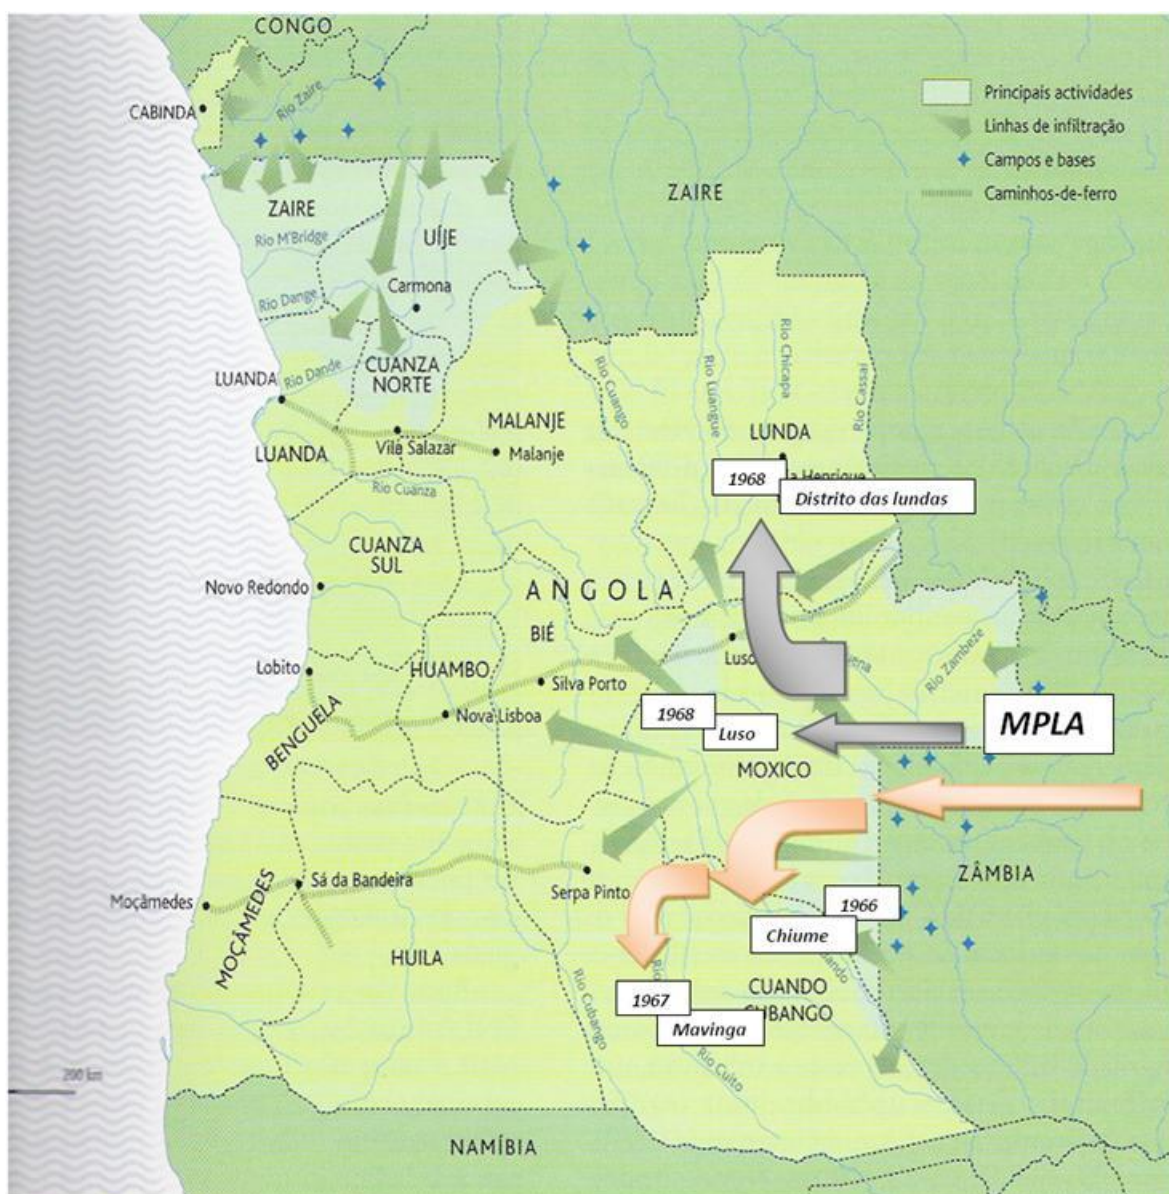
CONGO
CABINDA
Rio Zaire
Principais actividades
Linhas de infiltração
Campos e bases
Caminhos-de-ferro
ZAIRE
ZAIRE
UÍJE
Rio M'Bridge
Rio Dange
Carmona
CUANZA NORTE
LUANDA
Rio Dande
LUANDA
Vila Salazar
MALANJE
Malanje
Rio Cuango
Rio Luangue
Rio Chicapa
Rio Cassai
LUNDA
1968
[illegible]a Henrique
Distrito das lundas
Rio Cuanza
CUANZA SUL
Novo Redondo
ANGOLA
BIÉ
Luso
Rio Zambeze
Lobito
HUAMBO
Silva Porto
Nova Lisboa
1968
Luso
MPLA
BENGUELA
MOXICO
ZÂMBIA
Moçâmedes
MOÇÂMEDES
Sá da Bandeira
Serpa Pinto
1966
Chiume
HUILA
CUANDO CUBANGO
Rio Cubango
1967
Mavinga
Rio Cuito
200 km
NAMÍBIA